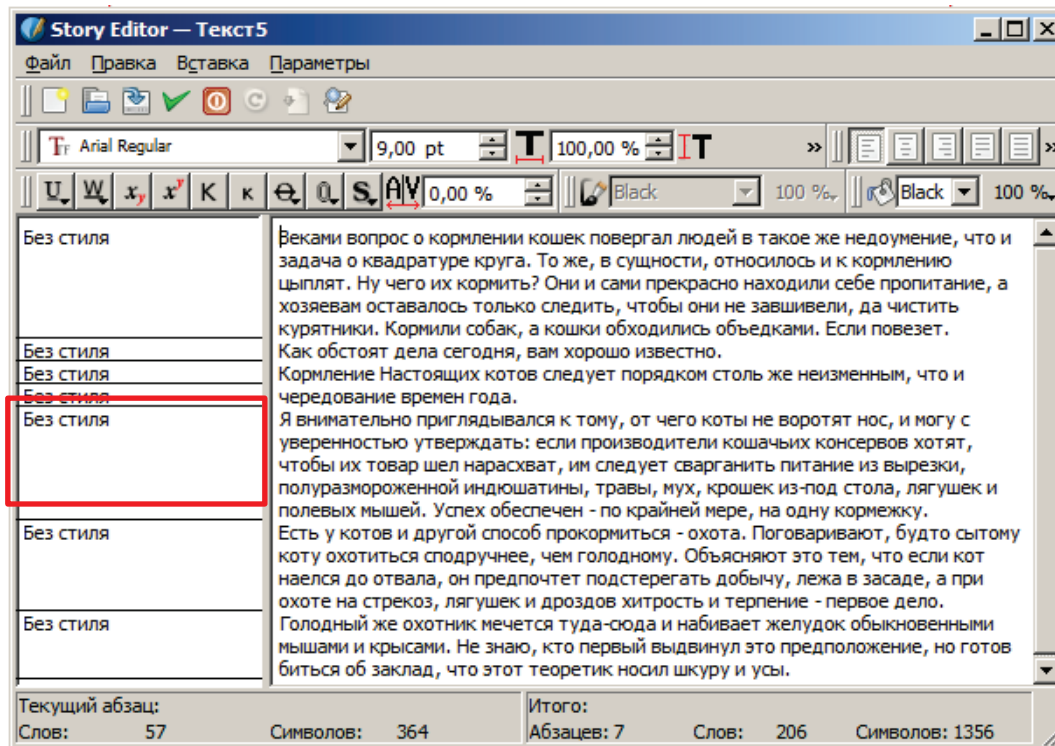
Story Editor — Текст5

Файл Правка Вставка Параметры

Arial Regular 9,00 pt 100,00 % »

U W $x_y$ $x^y$ K к 0,00 % Black 100 % Black 100 %

Без стиля
Без стиля
Без стиля
Без стиля
Без стиля
Без стиля
Без стиля

Веками вопрос о кормлении кошек повергал людей в такое же недоумение, что и задача о квадратуре круга. То же, в сущности, относилось и к кормлению цыплят. Ну чего их кормить? Они и сами прекрасно находили себе пропитание, а хозяевам оставалось только следить, чтобы они не завшивели, да чистить курятники. Кормили собак, а кошки обходились объедками. Если повезет.
Как обстоят дела сегодня, вам хорошо известно.
Кормление Настоящих котов следует порядком столь же неизменным, что и чередование времен года.
Я внимательно приглядывался к тому, от чего коты не воротят нос, и могу с уверенностью утверждать: если производители кошачьих консервов хотят, чтобы их товар шел нарасхват, им следует сварганить питание из вырезки, полуразмороженной индюшатины, травы, мух, крошек из-под стола, лягушек и полевых мышей. Успех обеспечен - по крайней мере, на одну кормежку.
Есть у котов и другой способ прокормиться - охота. Поговаривают, будто сытому коту охотиться сподручнее, чем голодному. Объясняют это тем, что если кот наелся до отвала, он предпочтет подстерегать добычу, лежа в засаде, а при охоте на стрекоз, лягушек и дроздов хитрость и терпение - первое дело.
Голодный же охотник мечется туда-сюда и набивает желудок обыкновенными мышами и крысами. Не знаю, кто первый выдвинул это предположение, но готов биться об заклад, что этот теоретик носил шкуру и усы.

Текущий абзац:
Слов: 57 Символов: 364
Итого:
Абзацев: 7 Слов: 206 Символов: 1356